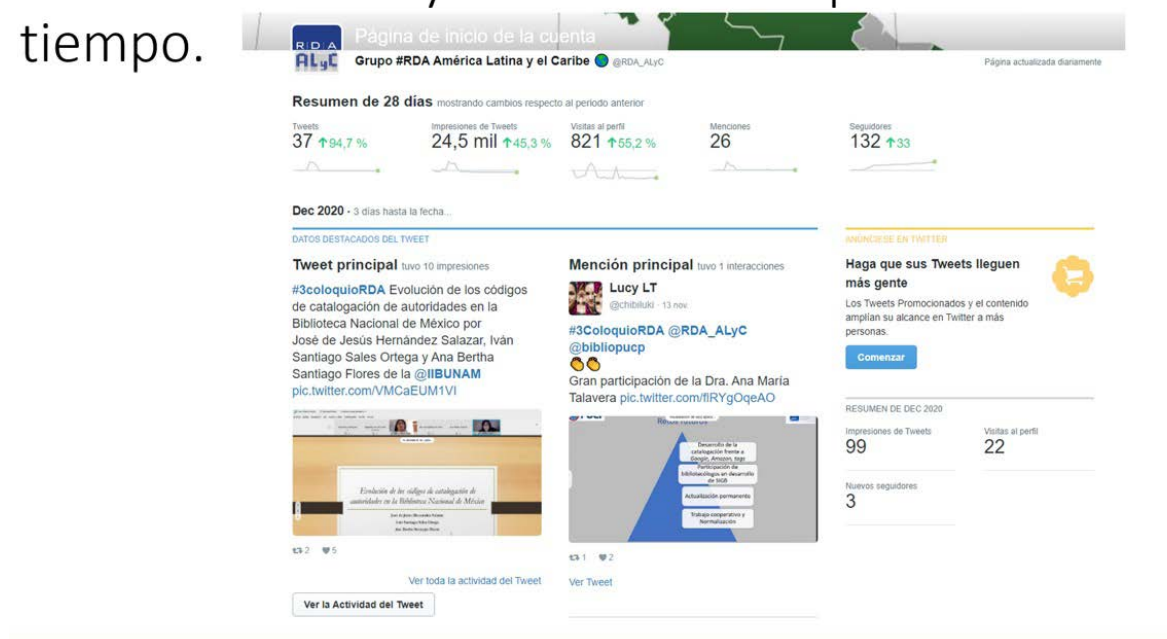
tiempo.

RDA ALyC Página de inicio de la cuenta

Grupo #RDA América Latina y el Caribe @RDA_ALyC

Página actualizada diariamente

Resumen de 28 días mostrando cambios respecto al periodo anterior

| Tweets | Impresiones de Tweets | Visitas al perfil | Menciones | Seguidores |
|---|---|---|---|---|
| 37 ↑94,7 % | 24,5 mil ↑45,3 % | 821 ↑55,2 % | 26 | 132 ↑33 |

Dec 2020 · 3 días hasta la fecha...

DATOS DESTACADOS DEL TWEET

Tweet principal tuvo 10 impresiones

#3coloquioRDA Evolución de los códigos de catalogación de autoridades en la Biblioteca Nacional de México por José de Jesús Hernández Salazar, Iván Santiago Sales Ortega y Ana Bertha Santiago Flores de la @IIBUNAM pic.twitter.com/VMCaEUM1VI

Evolución de los códigos de catalogación de autoridades en la Biblioteca Nacional de México

2 5

Ver toda la actividad del Tweet

Ver la Actividad del Tweet

Mención principal tuvo 1 interacciones

Lucy LT @chibiluki · 13 nov.

#3ColoquioRDA @RDA_ALyC @bibliopucp
Gran participación de la Dra. Ana María Talavera pic.twitter.com/fIRYgOqeAO

Desarrollo de la catalogación frente a Google, Amazon, tags
Participación de bibliotecólogos en desarrollo de SIGB
Actualización permanente
Trabajo cooperativo y Normalización

1 2

Ver Tweet

ANÚNCIESE EN TWITTER

Haga que sus Tweets lleguen más gente

Los Tweets Promocionados y el contenido amplían su alcance en Twitter a más personas.

Comenzar

RESUMEN DE DEC 2020

Impresiones de Tweets
99

Visitas al perfil
22

Nuevos seguidores
3